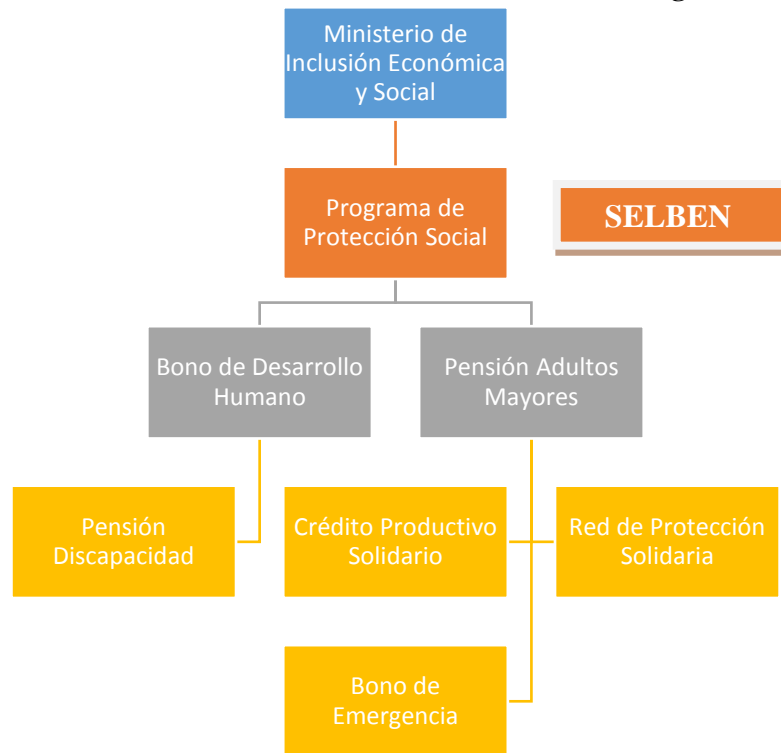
Ministerio de Inclusión Económica y Social

Programa de Protección Social

SELBEN

Bono de Desarrollo Humano

Pensión Adultos Mayores

Pensión Discapacidad

Crédito Productivo Solidario

Red de Protección Solidaria

Bono de Emergencia